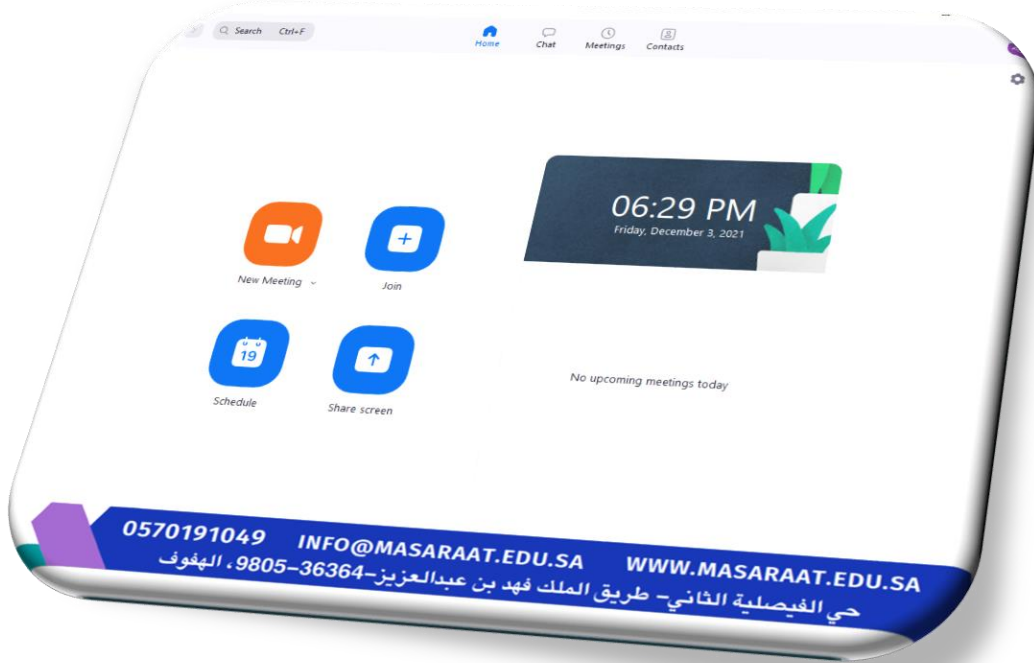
Search Ctrl+F

Home
Chat
Meetings
Contacts

06:29 PM
Friday, December 3, 2021

New Meeting
Join
19
Schedule
Share screen

No upcoming meetings today

0570191049 INFO@MASARAAT.EDU.SA WWW.MASARAAT.EDU.SA
حي الفيصلية الثاني- طريق الملك فهد بن عبدالعزيز-36364-9805، الهفوف